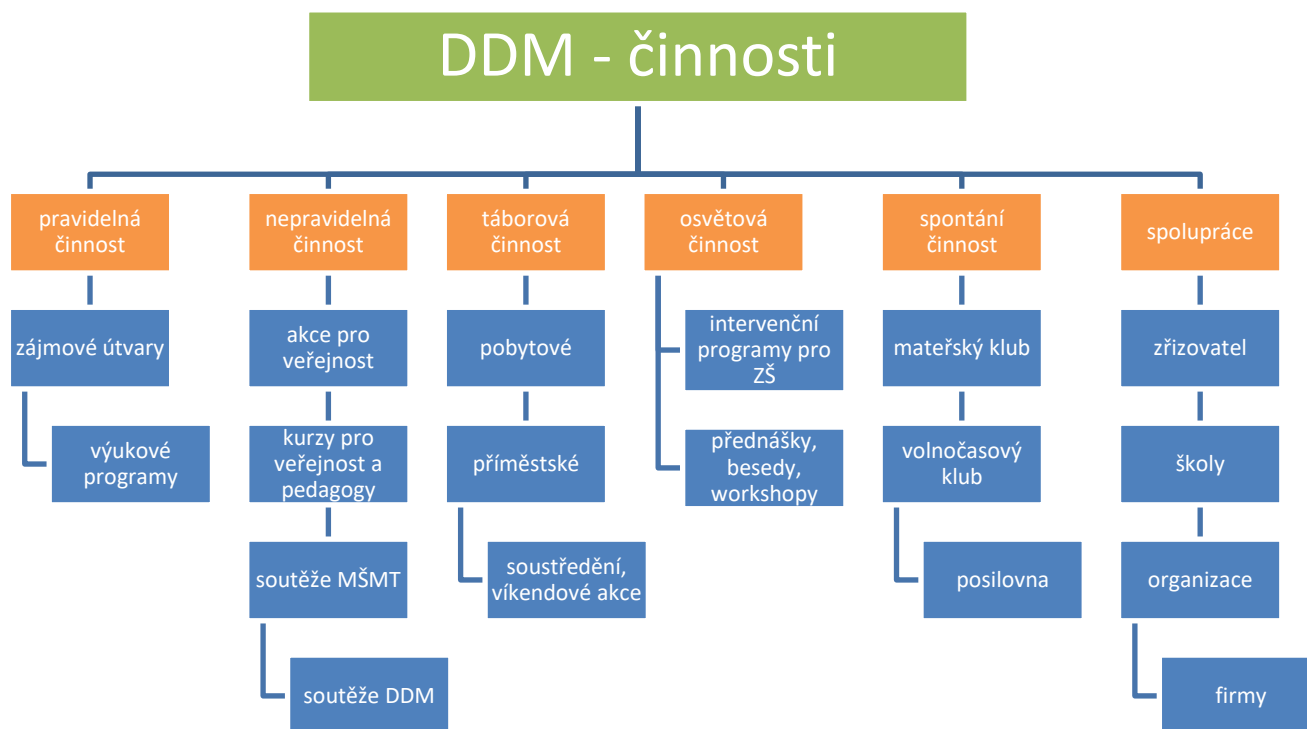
DDM - činnosti

pravidelná činnost

zájmové útvary

výukové programy

nepravidelná činnost

akce pro veřejnost

kurzy pro veřejnost a pedagogy

soutěže MŠMT

soutěže DDM

táborová činnost

pobytové

příměstské

soustředění, víkendové akce

osvětová činnost

intervenční programy pro ZŠ

přednášky, besedy, workshopy

spontání činnost

mateřský klub

volnočasový klub

posilovna

spolupráce

zřizovatel

školy

organizace

firmy